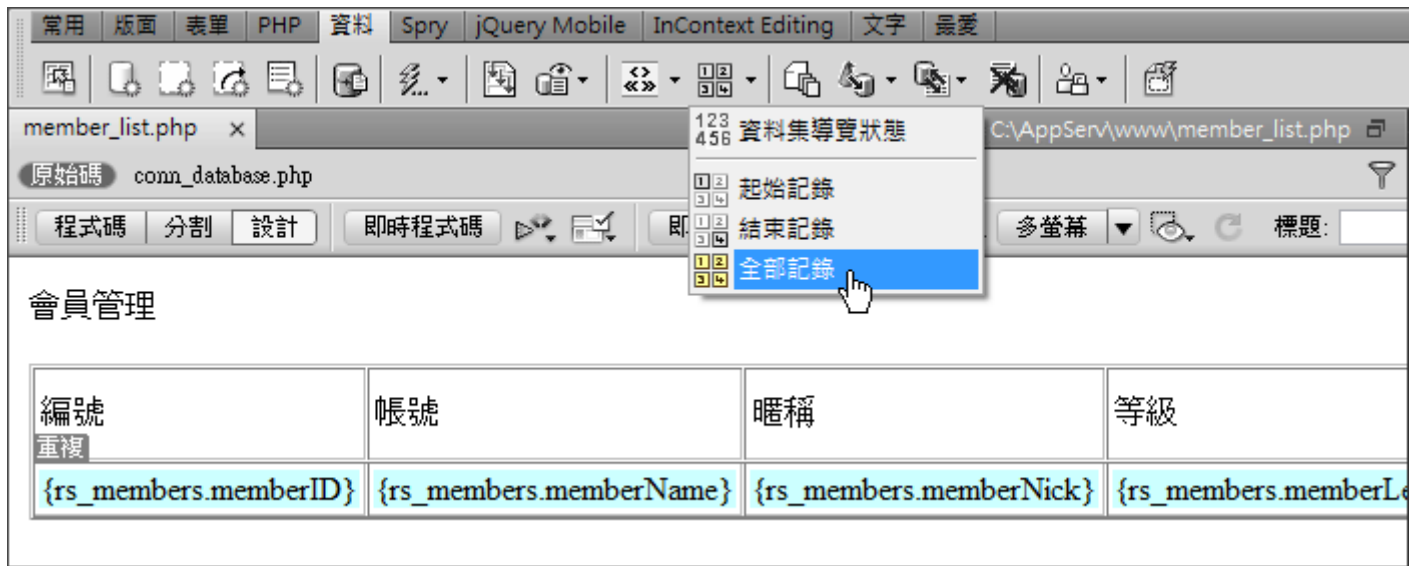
常用 | 版面 | 表單 | PHP | 資料 | Spry | jQuery Mobile | InContext Editing | 文字 | 最愛

member_list.php ×

C:\AppServ\www\member_list.php

原始碼 conn_database.php

程式碼 | 分割 | 設計 | 即時程式碼 | 即 | 多螢幕 | 標題:

123 456 資料集導覽狀態

起始記錄

結束記錄

全部記錄

會員管理

| 編號 重複 | 帳號 | 暱稱 | 等級 |
|---|---|---|---|
| {rs_members.memberID} | {rs_members.memberName} | {rs_members.memberNick} | {rs_members.memberLe |